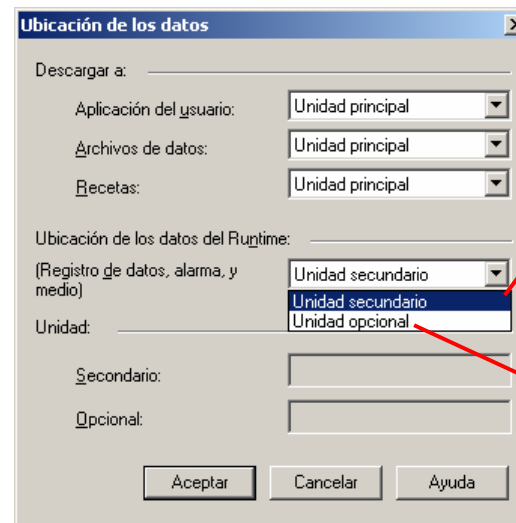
Ubicación de los datos

Descargar a:

Aplicación del usuario: Unidad principal

Archivos de datos: Unidad principal

Recetas: Unidad principal

Ubicación de los datos del Runtime:

(Registro de datos, alarma, y medio) Unidad secundario

Unidad secundario
Unidad opcional

Unidad:

Secondario:

Opcional:

Aceptar Cancelar Ayuda